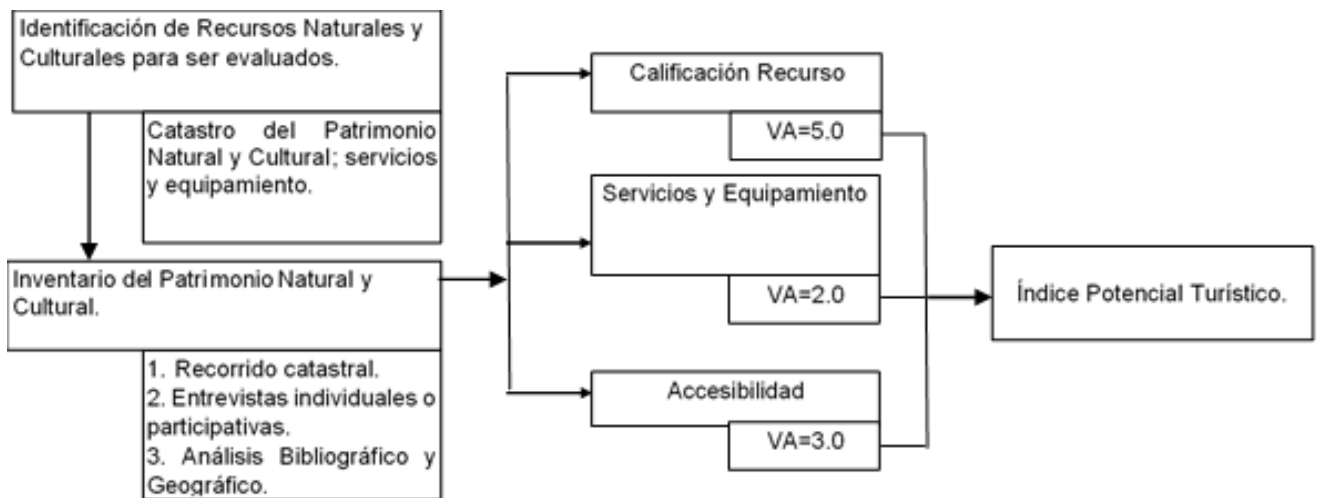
Identificación de Recursos Naturales y Culturales para ser evaluados.

Catastro del Patrimonio Natural y Cultural; servicios y equipamiento.

Inventario del Patrimonio Natural y Cultural.

1. Recorrido catastral.
2. Entrevistas individuales o participativas.
3. Análisis Bibliográfico y Geográfico.

Calificación Recurso

VA=5.0

Servicios y Equipamiento

VA=2.0

Accesibilidad

VA=3.0

Índice Potencial Turístico.